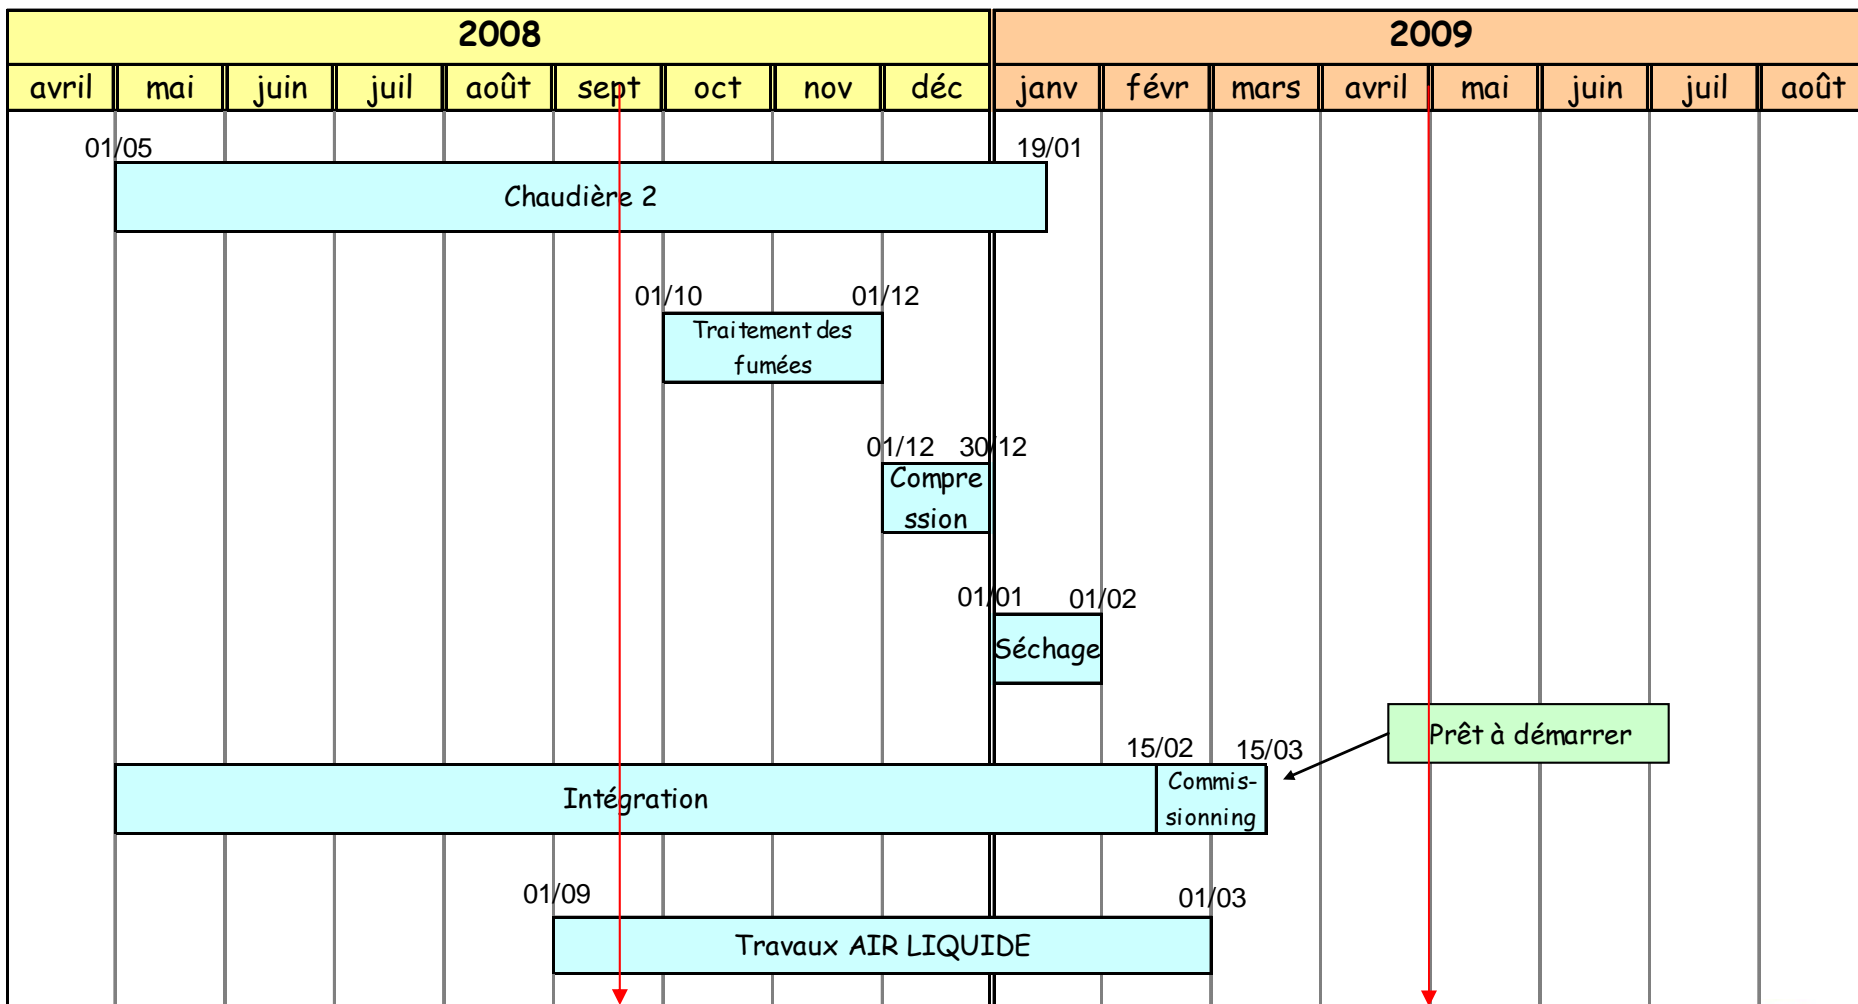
| 2008 | | | | | | | | | 2009 | | | | | | | |
|---|---|---|---|---|---|---|---|---|---|---|---|---|---|---|---|---|
| avril | mai | juin | juil | août | sept | oct | nov | déc | janv | févr | mars | avril | mai | juin | juil | août |

01/05
19/01
Chaudière 2

01/10
01/12
Traitement des fumées

01/12
30/12
Compre ssion

01/01
01/02
Séchage

Prêt à démarrer

15/02
15/03
Intégration
Commis-sionning

01/09
01/03
Travaux AIR LIQUIDE